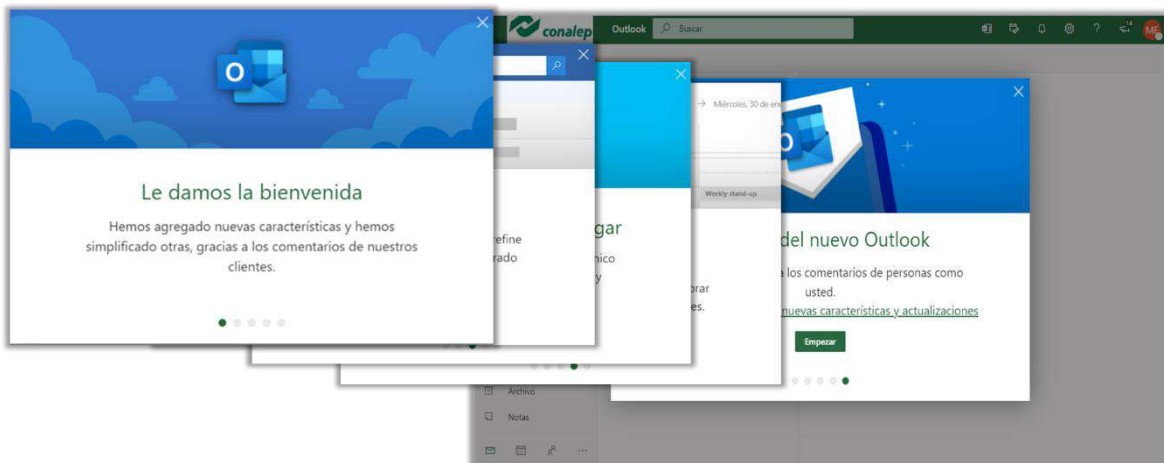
conalep
Outlook
Buscar
ME
14

Le damos la bienvenida

Hemos agregado nuevas características y hemos simplificado otras, gracias a los comentarios de nuestros clientes.

efine
rado

gar
nico
y

Miércoles, 30 de ene
Weekly stand-up

orar
es.

del nuevo Outlook

a los comentarios de personas como usted.
nuevas características y actualizaciones

Empezar

Archivo
Notas